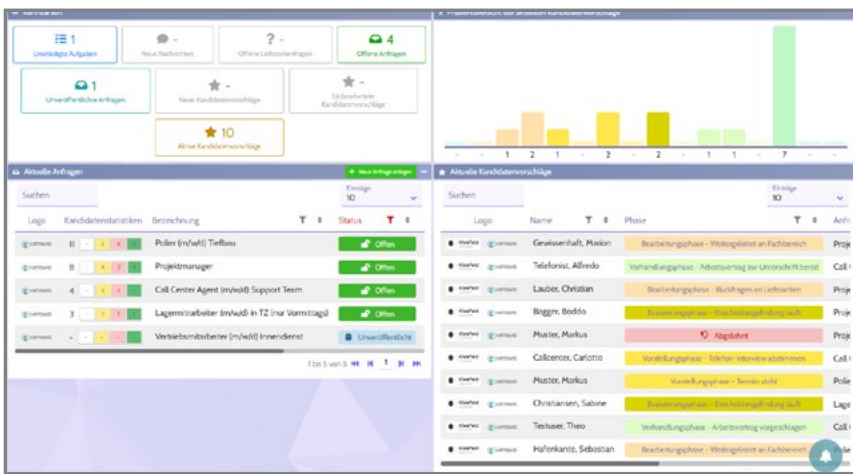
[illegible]

1
Unerledigte Aufgaben

-
Neue Nachrichten

? -
Offene Lieferantenanfragen

4
Offene Anfragen

1
Unveröffentlichte Anfragen

-
Neue Kandidatenvorschläge

-
Unbearbeitete Kandidatenvorschläge

10
Aktive Kandidatenvorschläge

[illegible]

- - 1 2 1 - 2 - 2 - 1 1 - 7 - -

Aktuelle Anfragen

+ Neue Anfrage anlegen

Suchen

Einträge
10

| Logo | Kandidatenstatistiken | Bezeichnung | Status |
|---|---|---|---|
| | 11 - 1 4 1 | Polier (m/w/d) Tiefbau | Offen |
| | 8 - 4 1 1 | Projektmanager | Offen |
| | 4 - 1 1 1 | Call Center Agent (m/w/d) Support Team | Offen |
| | 3 - 1 1 1 | Lagermitarbeiter (m/w/d) in TZ (nur Vormittags) | Offen |
| | - - - - - | Vertriebsmitarbeiter (m/w/d) Innendienst | Unveröffentlicht |

1 bis 5 von 5 1

Aktuelle Kandidatenvorschläge

Suchen

Einträge
10

| Logo | Name | Phase | Anfr |
|---|---|---|---|
| | Gewissenhaft, Marion | Bearbeitungsphase - Weitergeleitet an Fachbereich | Proje |
| | Telefonist, Alfredo | Verhandlungsphase - Arbeitsvertrag zur Unterschrift bereit | Call |
| | Lauber, Christian | Bearbeitungsphase - Rückfragen an Lieferanten | Proje |
| | Bagger, Boddo | Evaluierungsphase - Entscheidungsfindung läuft | Polie |
| | Muster, Markus | Abgelehnt | Proje |
| | Callcenter, Carlotto | Vorstellungsphase - Telefon-Interview abstimmen | Call |
| | Muster, Markus | Vorstellungsphase - Termin steht | Polie |
| | Christiansen, Sabine | Evaluierungsphase - Entscheidungsfindung läuft | Lage |
| | Testuser, Theo | Verhandlungsphase - Arbeitsvertrag vorgeschlagen | Call |
| | Hafenkante, Sebastian | Bearbeitungsphase - Weitergeleitet an Fachbereich | |